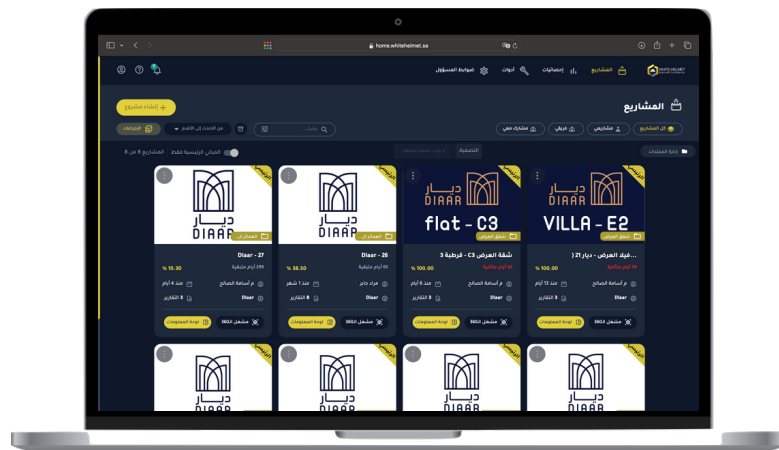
home.whitehelmet.sa

WHITE HELMET

المشاريع
إحصائيات
أدوات
ضوابط المسؤول

المشاريع

+ إنشاء مشروع

كل المشاريع
مشاريعي
فريقي
مشارك معي

بحث
من الأحدث إلى الأقدم
الإعدادات

إدارة الملفات
التصفية
المباني الرئيسية فقط
المشاريع 8 من 8

الرئيسي
VILLA - E2
DIAAR ديار
شقق العرض
... فيلا العرض - ديار 21 (
99 أيام متأخرة
% 100.00
م أسامة الصالح
منذ 13 أيام
Diaar
3 التقارير
مشغل 360
لوحة المعلومات

الرئيسي
flat - C3
DIAAR ديار
شقق العرض
شقة العرض C3 - قرطبة 3
42 أيام متأخرة
% 100.00
م أسامة الصالح
منذ 6 أيام
Diaar
3 التقارير
مشغل 360
لوحة المعلومات

الرئيسي
ديار DIAAR
المشاريع
26 - Diaar
65 أيام متبقية
% 38.50
مراد جابر
منذ 1 شهر
Diaar
8 التقارير
مشغل 360
لوحة المعلومات

الرئيسي
ديار DIAAR
المشاريع
27 - Diaar
299 أيام متبقية
% 10.30
م أسامة الصالح
منذ 4 أيام
Diaar
8 التقارير
مشغل 360
لوحة المعلومات

الرئيسي
ديار DIAAR
الرئيسي
ديار DIAAR
الرئيسي
ديار DIAAR
الرئيسي
ديار DIAAR